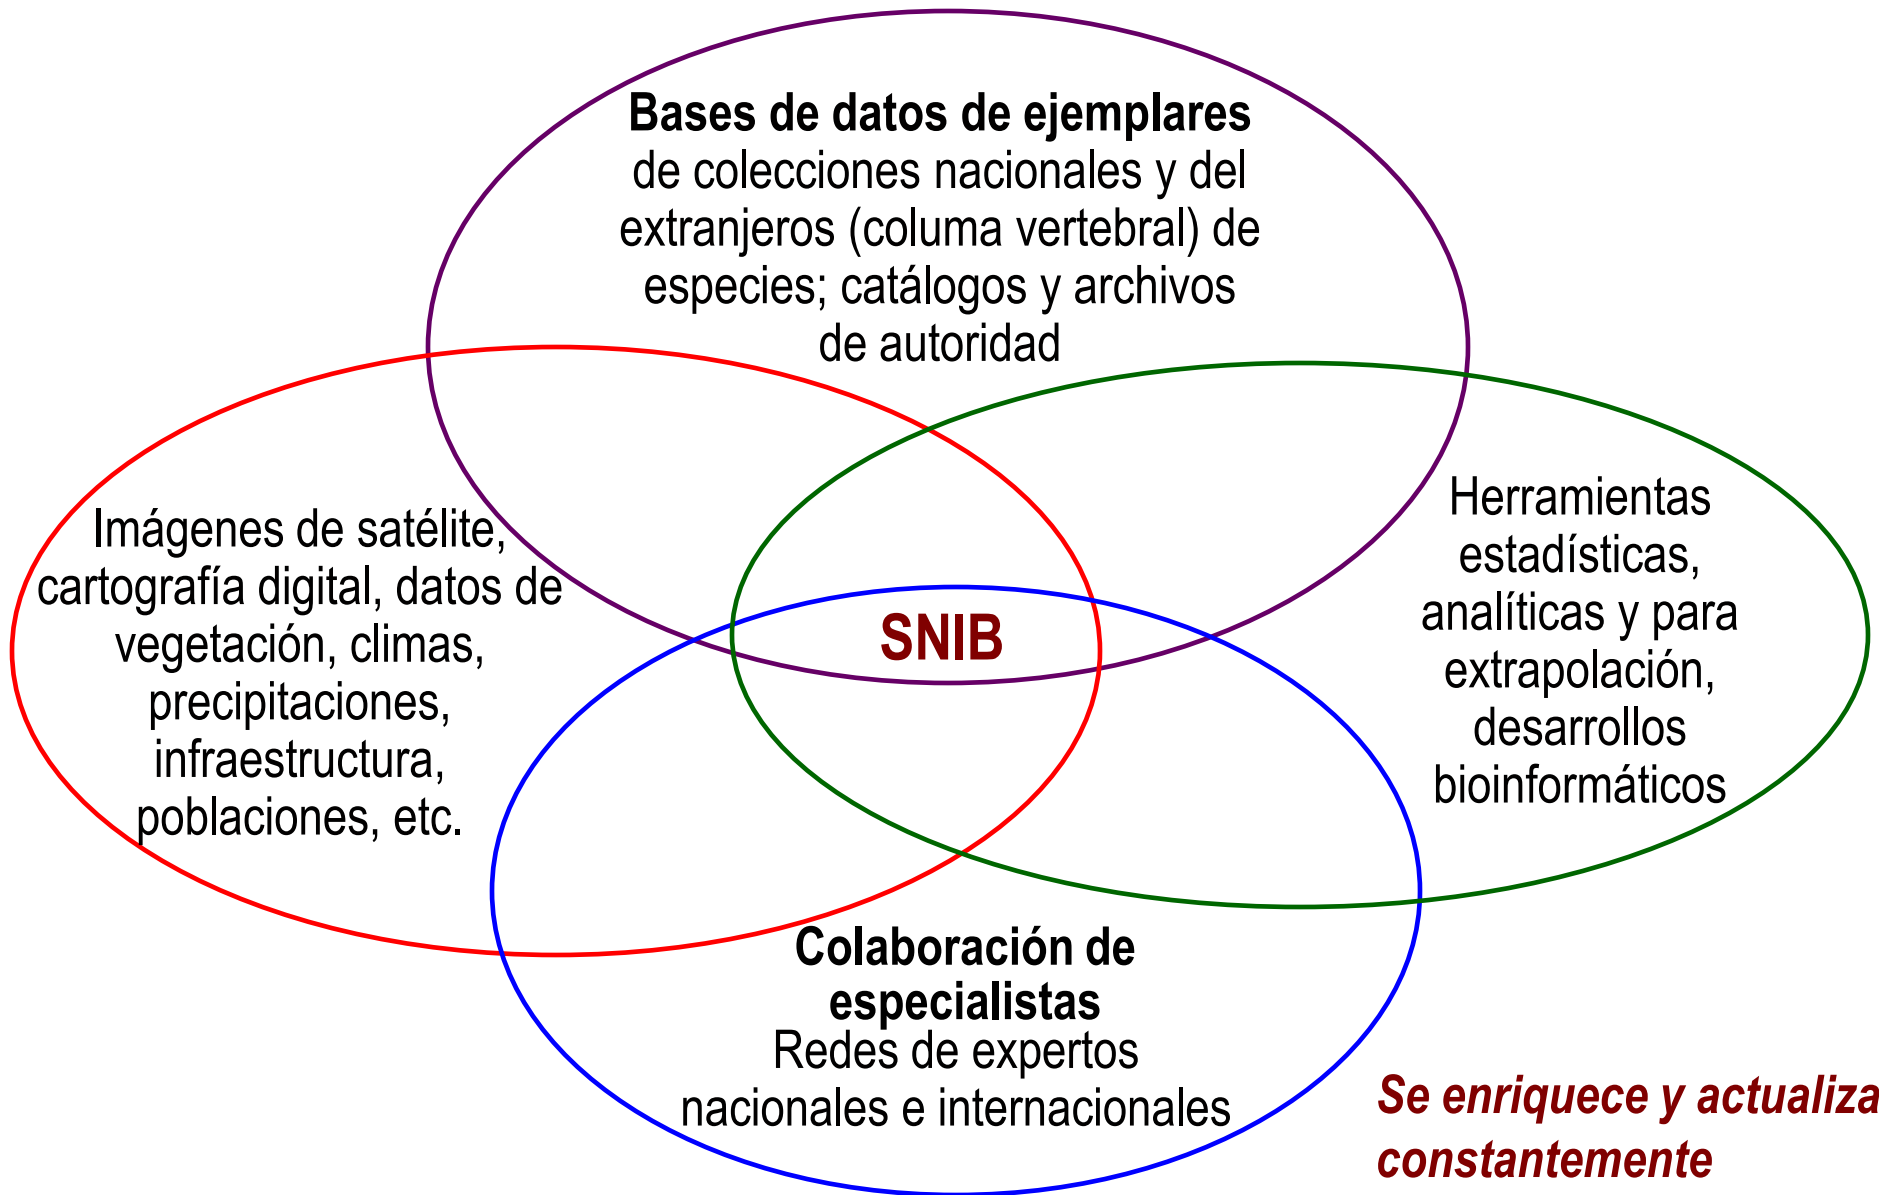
**Bases de datos de ejemplares** de colecciones nacionales y del extranjeros (columa vertebral) de especies; catálogos y archivos de autoridad

Imágenes de satélite, cartografía digital, datos de vegetación, climas, precipitaciones, infraestructura, poblaciones, etc.

SNIB

Herramientas estadísticas, analíticas y para extrapolación, desarrollos bioinformáticos

**Colaboración de especialistas**
Redes de expertos nacionales e internacionales

*Se enriquece y actualiza constantemente*